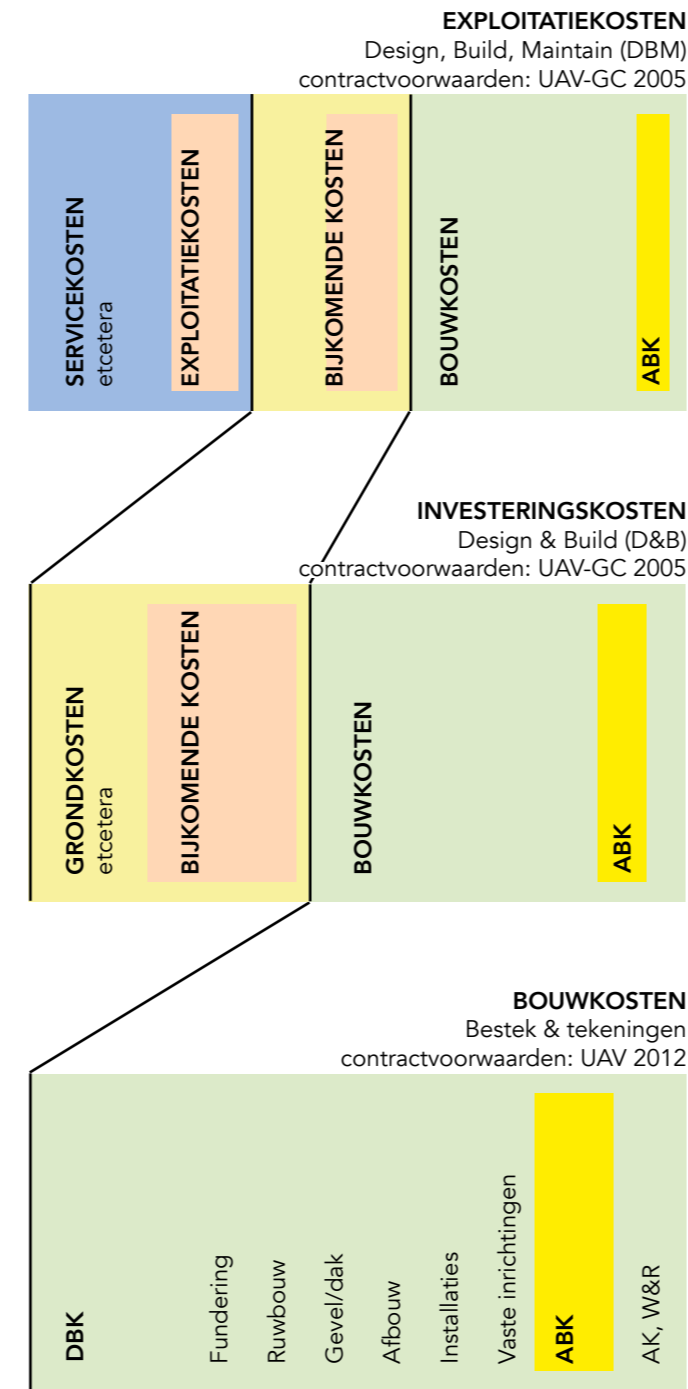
EXPLOITATIEKOSTEN
Design, Build, Maintain (DBM)
contractvoorwaarden: UAV-GC 2005

SERVICEKOSTEN
etcetera

EXPLOITATIEKOSTEN

BIJKOMENDE KOSTEN

BOUWKOSTEN

ABK

INVESTERINGSKOSTEN
Design & Build (D&B)
contractvoorwaarden: UAV-GC 2005

GRONDKOSTEN
etcetera

BIJKOMENDE KOSTEN

BOUWKOSTEN

ABK

BOUWKOSTEN
Bestek & tekeningen
contractvoorwaarden: UAV 2012

DBK

Fundering

Ruwbouw

Gevel/dak

Afbouw

Installaties

Vaste inrichtingen

ABK

AK, W&R